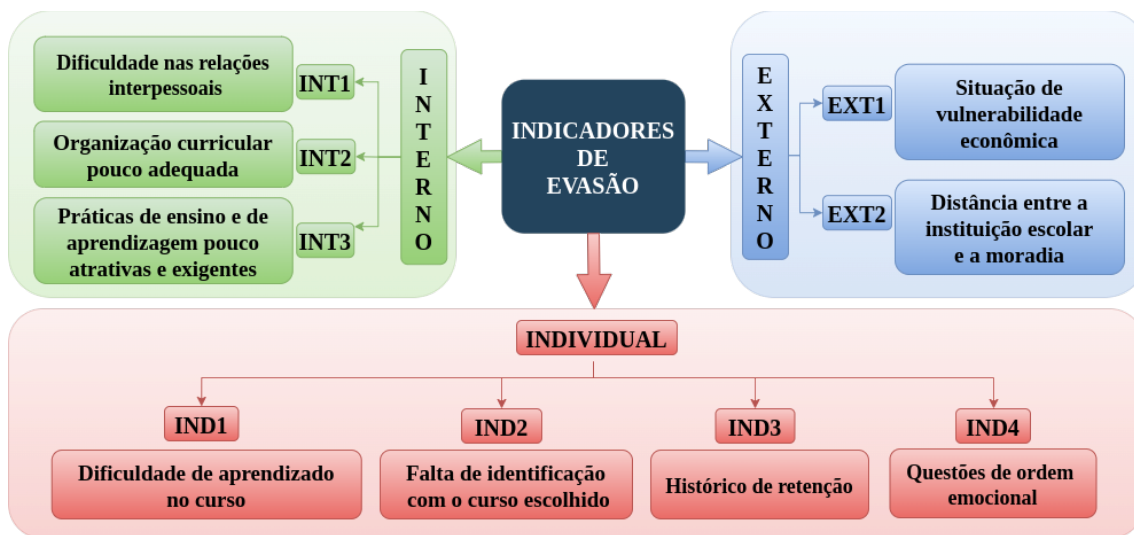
Dificuldade nas relações interpessoais

INT1

Organização curricular pouco adequada

INT2

Práticas de ensino e de aprendizagem pouco atrativas e exigentes

INT3

INTERNO

INDICADORES DE EVASÃO

EXTERNO

EXT1

Situação de vulnerabilidade econômica

EXT2

Distância entre a instituição escolar e a moradia

INDIVIDUAL

IND1

Dificuldade de aprendizado no curso

IND2

Falta de identificação com o curso escolhido

IND3

Histórico de retenção

IND4

Questões de ordem emocional